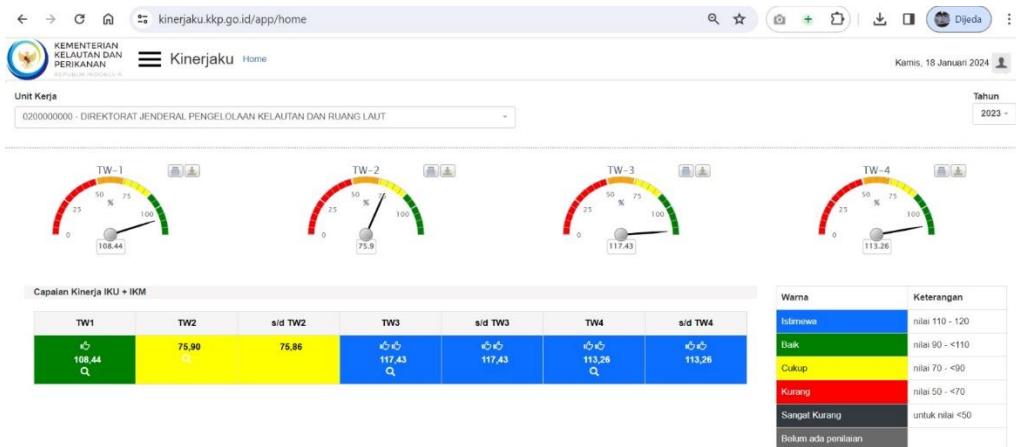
kinerjaku.kkp.go.id/app/home

Dijeda

KEMENTERIAN KELAUTAN DAN PERIKANAN
REPUBLIK INDONESIA

Kinerjaku Home

Kamis, 18 Januari 2024

Unit Kerja
0200000000 - DIREKTORAT JENDERAL PENGELOLAAN KELAUTAN DAN RUANG LAUT

Tahun
2023

TW-1
0 25 50 75 100 %
108.44

TW-2
0 25 50 75 100 %
75.9

TW-3
0 25 50 75 100 %
117.43

TW-4
0 25 50 75 100 %
113.26

Capaian Kinerja IKU + IKM

| TW1 | TW2 | s/d TW2 | TW3 | s/d TW3 | TW4 | s/d TW4 |
|---|---|---|---|---|---|---|
| 108,44 | 75,90 | 75,86 | 117,43 | 117,43 | 113,26 | 113,26 |

| Warna | Keterangan |
|---|---|
| Istimewa | nilai 110 - 120 |
| Baik | nilai 90 - <110 |
| Cukup | nilai 70 - <90 |
| Kurang | nilai 50 - <70 |
| Sangat Kurang | untuk nilai <50 |
| Belum ada penilaian | |